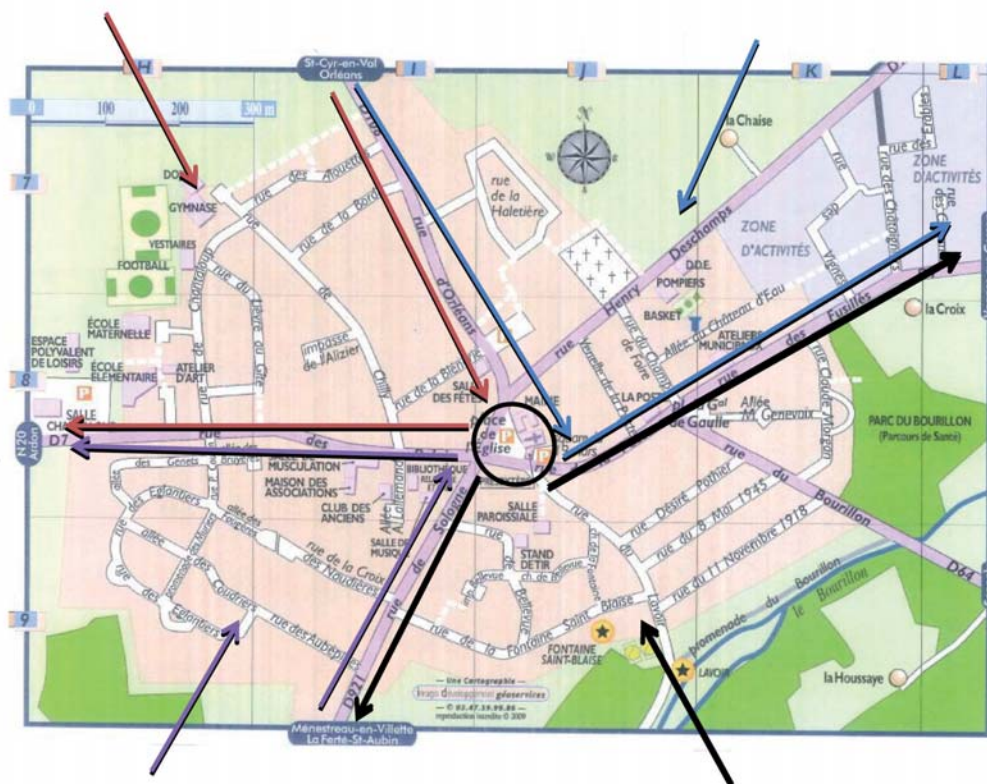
H
St-Cyr-en-Val
Orléans
I
J
K
L
0
100
200
300 m
7
DO
GYMNASE
rue des Alouettes
rue de la Borde
rue de la Haletière
la Chaise
rue des Erables
ZONE D'ACTIVITÉS
rue des Châtaigniers
ZONE D'ACTIVITÉS
VESTIAIRES
FOOTBALL
rue d'Orléans
rue Henry Deschamps
D.D.E.
POMPIERS
BASKET
Allée du Château d'Eau
ATELIERS MUNICIPAUX
la Croix
ÉCOLE MATERNELLE
ESPACE POLYVALENT DE LOISIRS
ÉCOLE ÉLÉMENTAIRE
ATELIER D'ART
impasse de l'Alizier
rue de la Bergerie
rue du Champ de Foire
rue des Fusillés
8
SALLE
SALLE DES FÊTES
MAIRIE
Place de l'Église
LA POSTE
Pl. du Gal de Gaulle
Allée M. Genevoix
PARC DU BOURILLON
(Parcours de Santé)
N20
Ardon
D7
rue des
MUSCULATION
MAISON DES ASSOCIATIONS
BIBLIOTHÈQUE
CLUB DES ANCIENS
SALLE PAROISSIALE
rue Désiré Pothier
rue du 8 Mai 1945
rue du 11 Novembre 1918
rue du Bourillon
D64
rue des Genets
rue des Églantiers
allée des Fougères
rue de la Croix des Naudières
SALLE DE MUSIQUE
rue de Sologne
STAND DE TIR
ch. de Bellevue
9
rue des Églantiers
rue des Coudriers
rue des Aubépines
rue de la Fontaine Saint Blaise
FONTAINE SAINT-BLAISE
promenade du Bourillon
le Bourillon
LAVOIR
la Houssaye
D921
— Une Cartographie —
géoservices
— 02.47.39.99.86 —
reproduction interdite © 2009
Ménestreau-en-Villette
La Ferté-St-Aubin